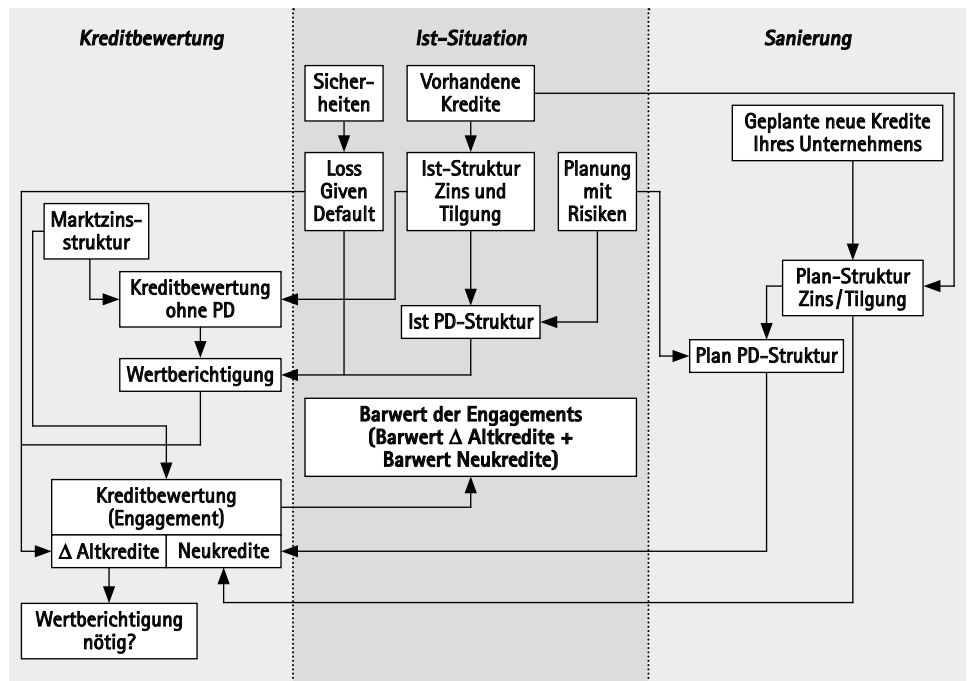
Kreditbewertung

Ist-Situation

Sanierung

Sicherheiten

Vorhandene Kredite

Geplante neue Kredite Ihres Unternehmens

Loss Given Default

Ist-Struktur Zins und Tilgung

Planung mit Risiken

Marktzinsstruktur

Kreditbewertung ohne PD

Ist PD-Struktur

Plan-Struktur Zins/Tilgung

Plan PD-Struktur

Wertberichtigung

Barwert der Engagements (Barwert $\Delta$ Altkredite + Barwert Neukredite)

Kreditbewertung (Engagement)

$\Delta$ Altkredite

Neukredite

Wertberichtigung nötig?